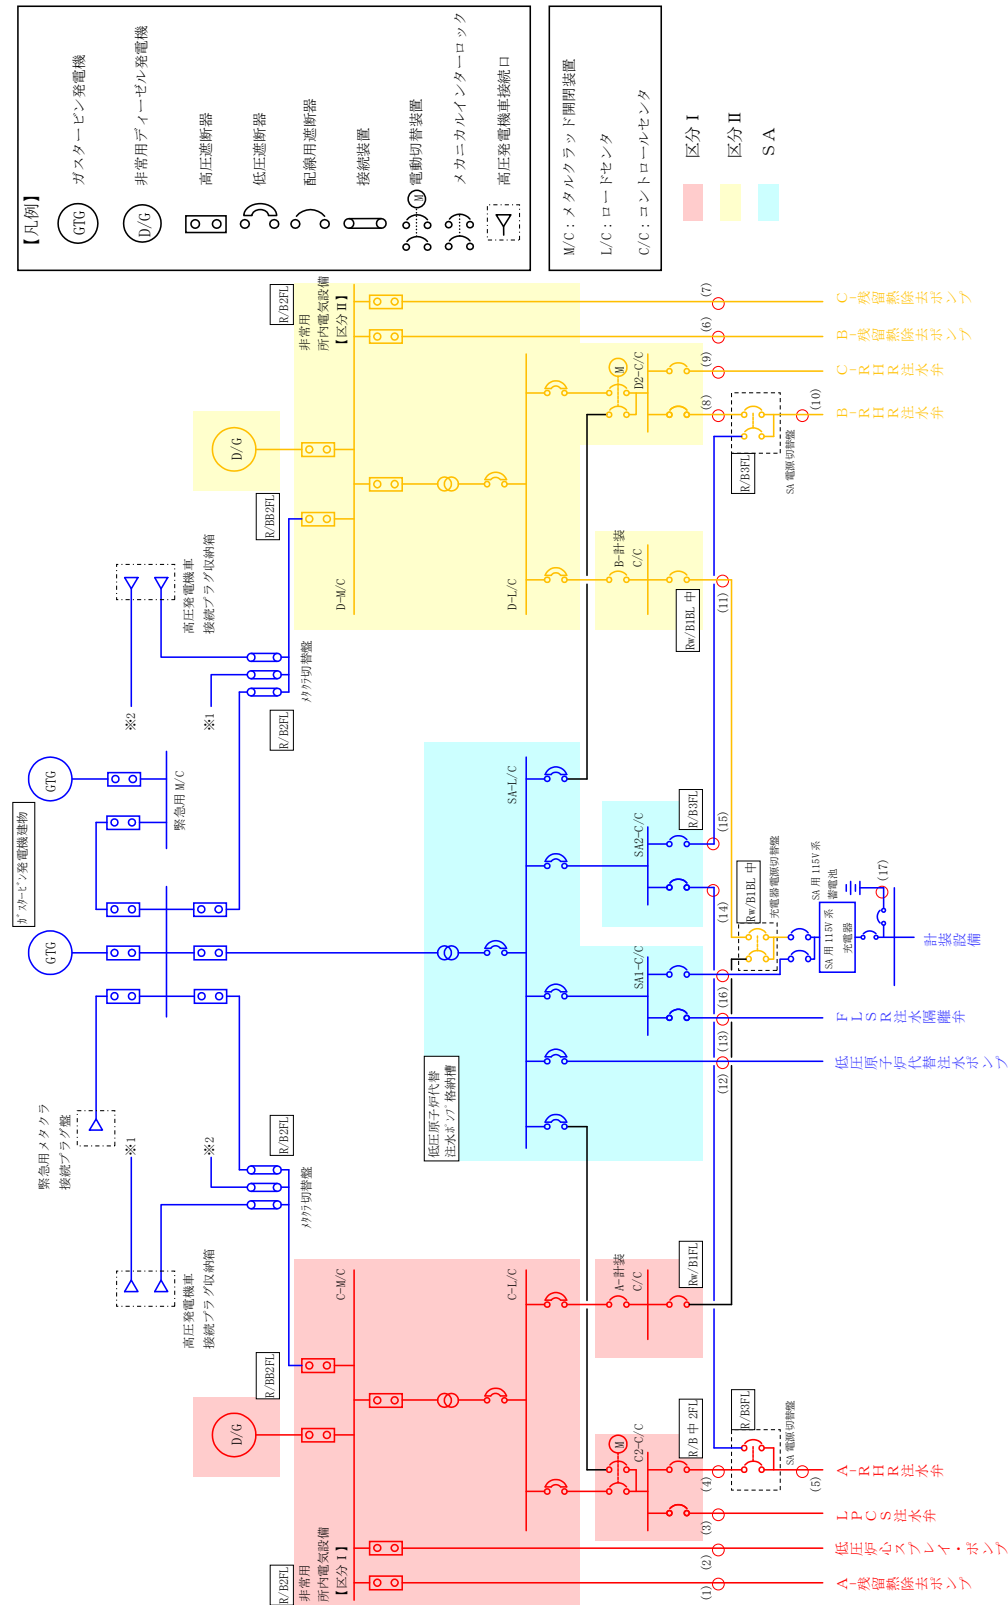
【凡例】
GTG ガスタービン発電機
D/G 非常用ディーゼル発電機
高圧遮断器
低圧遮断器
配線用遮断器
接続装置
M 電動切替装置
メカニカルインターロック
高圧発電機車接続口

M/C：メタルクラッド開閉装置
L/C：ロードセンタ
C/C：コントロールセンタ
区分Ⅰ
区分Ⅱ
SA

ガスタービン発電機建物
GTG
GTG
緊急用M/C
※2
※1
高圧発電機車接続プラグ収納箱
メタクラ切替盤
R/B2FL
R/BB2FL
D/G
非常用所内電気設備【区分Ⅱ】
R/B2FL
D-M/C
D-L/C
M
D2-C/C
B-計装C/C
Rw/B1BL中
R/B3FL
SA電源切替盤
(7) C-残留熱除去ポンプ
(6) B-残留熱除去ポンプ
(9) C-RHR注水弁
(8)
(10) B-RHR注水弁
(11)
SA-L/C
SA2-C/C
R/B3FL
(15)
(14)
Rw/B1BL中
充電器電源切替盤
SA用115V系蓄電池
(17)
SA用115V系充電器
計装設備
SA1-C/C
(16) FLSR注水隔離弁
(13)
(12) 低圧原子炉代替注水ポンプ
低圧原子炉代替注水ポンプ格納槽
緊急用メタクラ接続プラグ盤
※1
※2
R/B2FL
メタクラ切替盤
高圧発電機車接続プラグ収納箱
C-M/C
C-L/C
A-計装C/C
Rw/B1FL
R/BB2FL
D/G
M
C2-C/C
R/B中2FL
R/B3FL
SA電源切替盤
(4)
(5) A-RHR注水弁
(3) LPCS注水弁
(2) 低圧炉心スプレイ・ポンプ
(1) A-残留熱除去ポンプ
R/B2FL
非常用所内電気設備【区分Ⅰ】